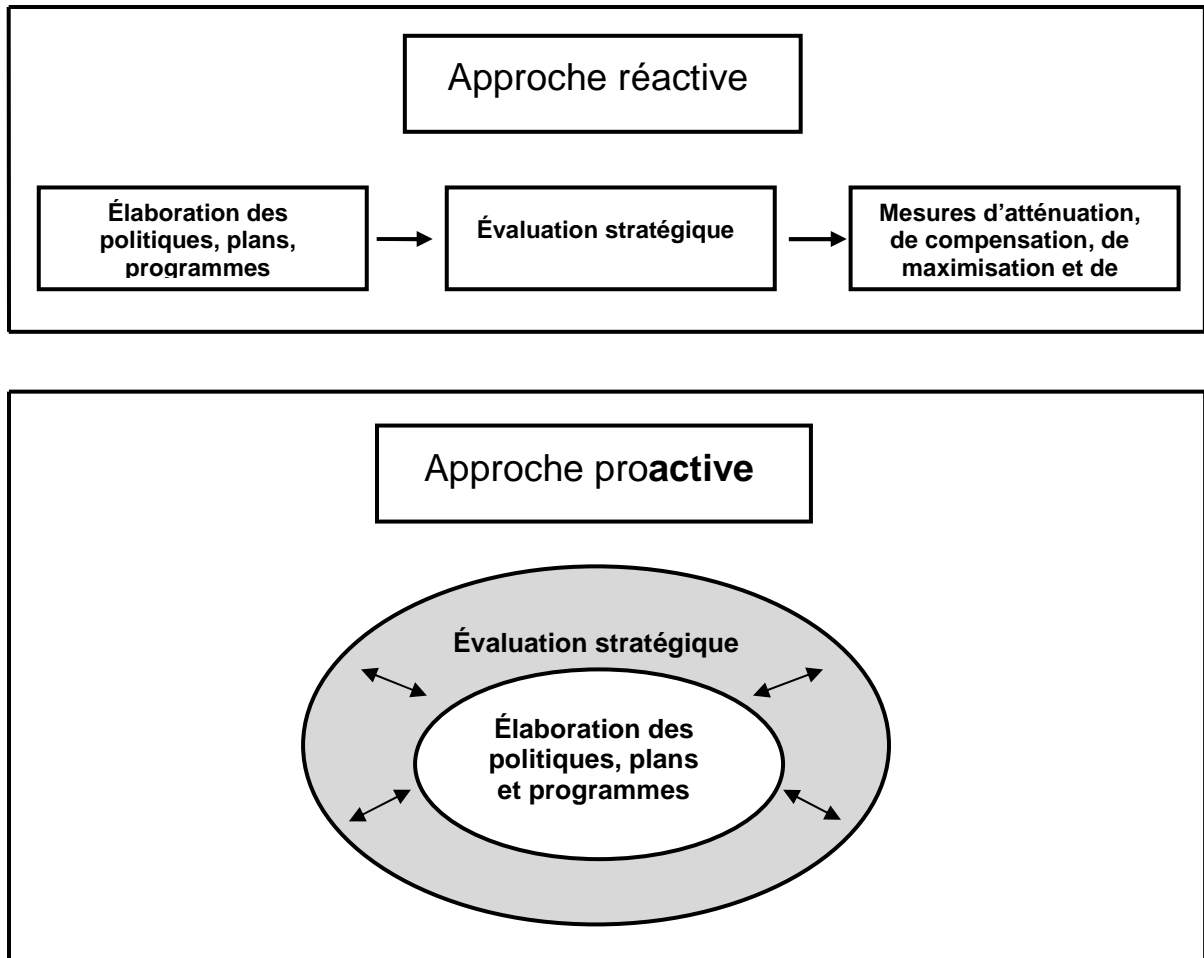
Approche réactive

Élaboration des politiques, plans, programmes

Évaluation stratégique

Mesures d'atténuation, de compensation, de maximisation et de

Approche pro**active**

Évaluation stratégique

Élaboration des politiques, plans et programmes